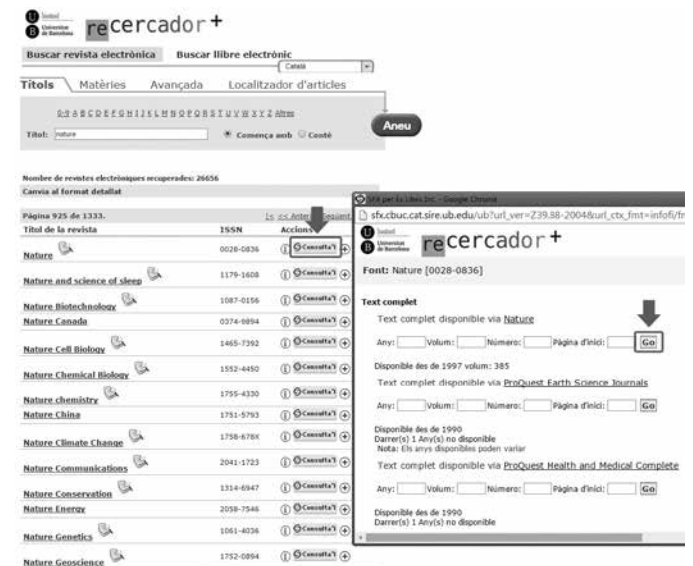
Universitat de Barcelona recercador+

Buscar revista electrònica Buscar llibre electrònic

Català

Títols Matèries Avançada Localitzador d'articles

0-9 A B C D E F G H I J K L M N O P Q R S T U V W X Y Z Altres

Títol: nature Comença amb Conté

Aneu

Nombre de revistes electròniques recuperades: 26656

Canvia al format detallat

Pàgina 925 de 1333. |< << Anterior Següent

| Títol de la revista | ISSN | Accions |
|---|---|---|
| Nature | 0028-0836 | Consulta'l |
| Nature and science of sleep | 1179-1608 | Consulta'l |
| Nature Biotechnology | 1087-0156 | Consulta'l |
| Nature Canada | 0374-9894 | Consulta'l |
| Nature Cell Biology | 1465-7392 | Consulta'l |
| Nature Chemical Biology | 1552-4450 | Consulta'l |
| Nature chemistry | 1755-4330 | Consulta'l |
| Nature China | 1751-5793 | Consulta'l |
| Nature Climate Change | 1758-678X | Consulta'l |
| Nature Communications | 2041-1723 | Consulta'l |
| Nature Conservation | 1314-6947 | Consulta'l |
| Nature Energy | 2058-7546 | Consulta'l |
| Nature Genetics | 1061-4036 | Consulta'l |
| Nature Geoscience | 1752-0894 | Consulta'l |

SFX per Ex Libris Inc. - Google Chrome

sfx.cbuc.cat.sire.ub.edu/ub?url_ver=Z39.88-2004&url_ctx_fmt=infofi/fr

Universitat de Barcelona recercador+

Font: Nature [0028-0836]

Text complet

Text complet disponible via Nature

Any: Volum: Número: Pàgina d'inici: Go

Disponible des de 1997 volum: 385

Text complet disponible via ProQuest Earth Science Journals

Any: Volum: Número: Pàgina d'inici: Go

Disponible des de 1990
Darrer(s) 1 Any(s) no disponible
Nota: Els anys disponibles poden variar

Text complet disponible via ProQuest Health and Medical Complete

Any: Volum: Número: Pàgina d'inici: Go

Disponible des de 1990
Darrer(s) 1 Any(s) no disponible